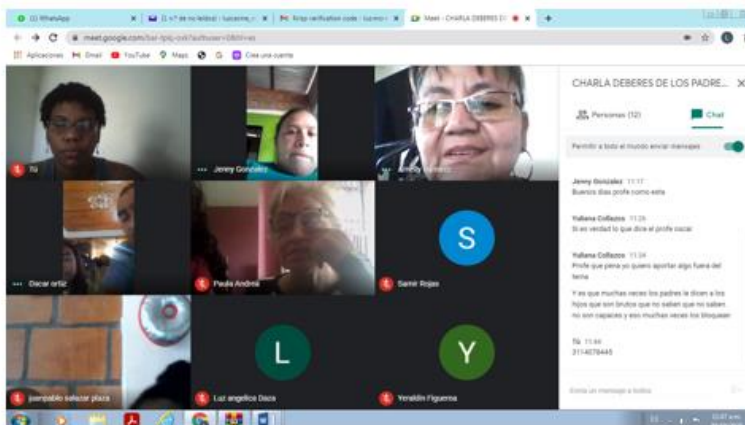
(2) WhatsApp
El n° de no leídos) - lucasme...
Airbp verification code - lucmo...
Meet - CHARLA DEBERES D...

meet.google.com/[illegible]

Aplicaciones Gmail YouTube Maps G Crea una cuenta

Tú
Jenny Gonzalez
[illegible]
Oscar ortiz
Paula Andrea
S
Samir Rojas
juanpablo salazar plaza
L
Luz angelica Daza
Y
Yeraldin Figueroa

CHARLA DEBERES DE LOS PADRE...
Personas (12)
Chat
Permitir a todo el mundo enviar mensajes

Jenny Gonzalez 11:17
Buenos dias profe como esta

Yuliana Collazos 11:26
Si es verdad lo que dice el profe Oscar

Yuliana Collazos 11:34
Profe que pena yo quiero aportar algo fuera del tema

Y es que muchas veces los padres le dicen a los hijos que son brutos que no saben que no saben no son capaces y eso muchas veces los bloquean

Tú 11:44
3114078445

Envía un mensaje a todos